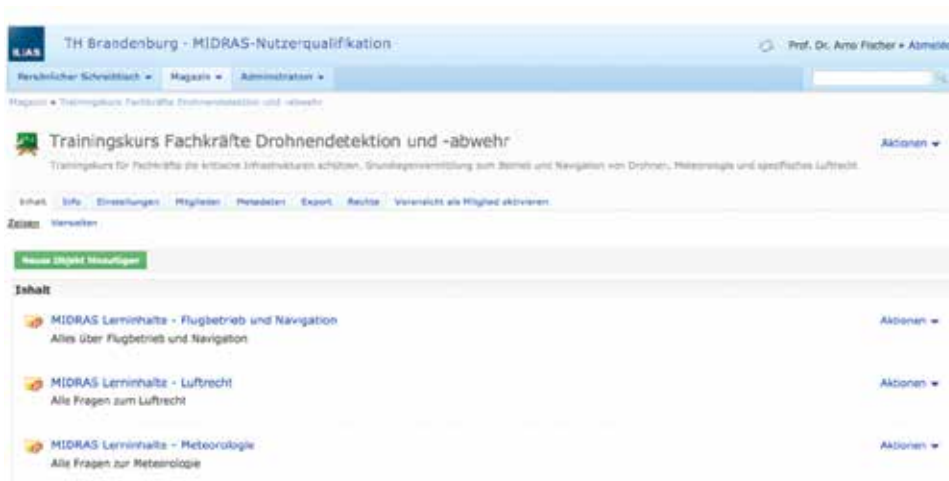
ILIAS TH Brandenburg - MIDRAS-Nutzerqualifikation

Prof. Dr. Arno Fischer • Abmelden

Persönlicher Schreibtisch ▾ Magazin ▾ Administration ▾

Magazin » Trainingskurs Fachkräfte Drohnendetektion und -abwehr

Trainingskurs Fachkräfte Drohnendetektion und -abwehr

Trainingskurs für Fachkräfte die kritische Infrastrukturen schützen. Grundlagenvermittlung zum Betrieb und Navigation von Drohnen, Meteorologie und spezifisches Luftrecht.

Aktionen ▾

Inhalt Info Einstellungen Mitglieder Metadaten Export Rechte Voransicht als Mitglied aktivieren

Zeigen Verwalten

Neues Objekt hinzufügen

Inhalt

MIDRAS Lerninhalte - Flugbetrieb und Navigation
Alles über Flugbetrieb und Navigation

Aktionen ▾

MIDRAS Lerninhalte - Luftrecht
Alle Fragen zum Luftrecht

Aktionen ▾

MIDRAS Lerninhalte - Meteorologie
Alle Fragen zur Meteorologie

Aktionen ▾